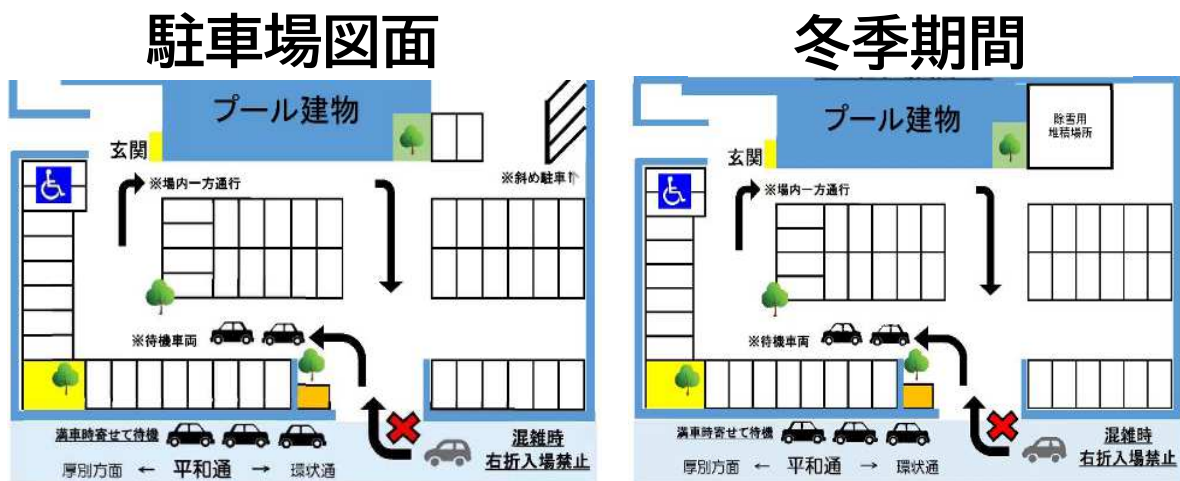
駐車場図面

プール建物

玄関

※場内一方通行

※斜め駐車

※待機車両

満車時寄せて待機

混雑時
右折入場禁止

厚別方面 ← 平和通 → 環状通

冬季期間

プール建物

除雪用
堆積場所

玄関

※場内一方通行

※待機車両

満車時寄せて待機

混雑時
右折入場禁止

厚別方面 ← 平和通 → 環状通